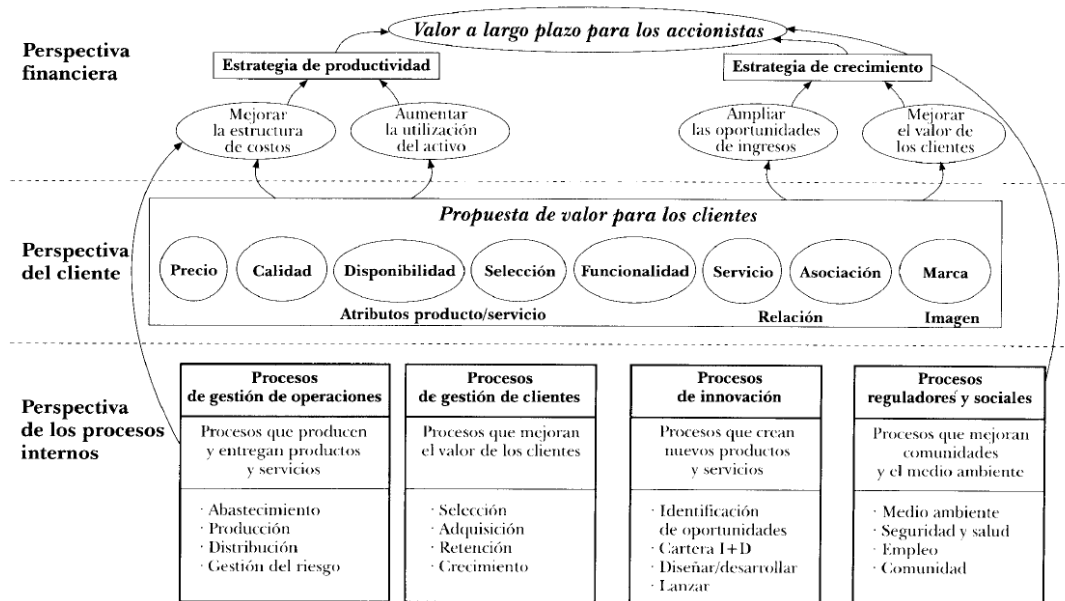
Valor a largo plazo para los accionistas

Perspectiva financiera

Estrategia de productividad

Estrategia de crecimiento

Mejorar la estructura de costos

Aumentar la utilización del activo

Ampliar las oportunidades de ingresos

Mejorar el valor de los clientes

Propuesta de valor para los clientes

Perspectiva del cliente

Precio

Calidad

Disponibilidad

Selección

Funcionalidad

Servicio

Asociación

Marca

Atributos producto/servicio

Relación

Imagen

Perspectiva de los procesos internos

Procesos de gestión de operaciones

Procesos que producen y entregan productos y servicios

· Abastecimiento
· Producción
· Distribución
· Gestión del riesgo

Procesos de gestión de clientes

Procesos que mejoran el valor de los clientes

· Selección
· Adquisición
· Retención
· Crecimiento

Procesos de innovación

Procesos que crean nuevos productos y servicios

· Identificación de oportunidades
· Cartera I+D
· Diseñar/desarrollar
· Lanzar

Procesos reguladores y sociales

Procesos que mejoran comunidades y el medio ambiente

· Medio ambiente
· Seguridad y salud
· Empleo
· Comunidad